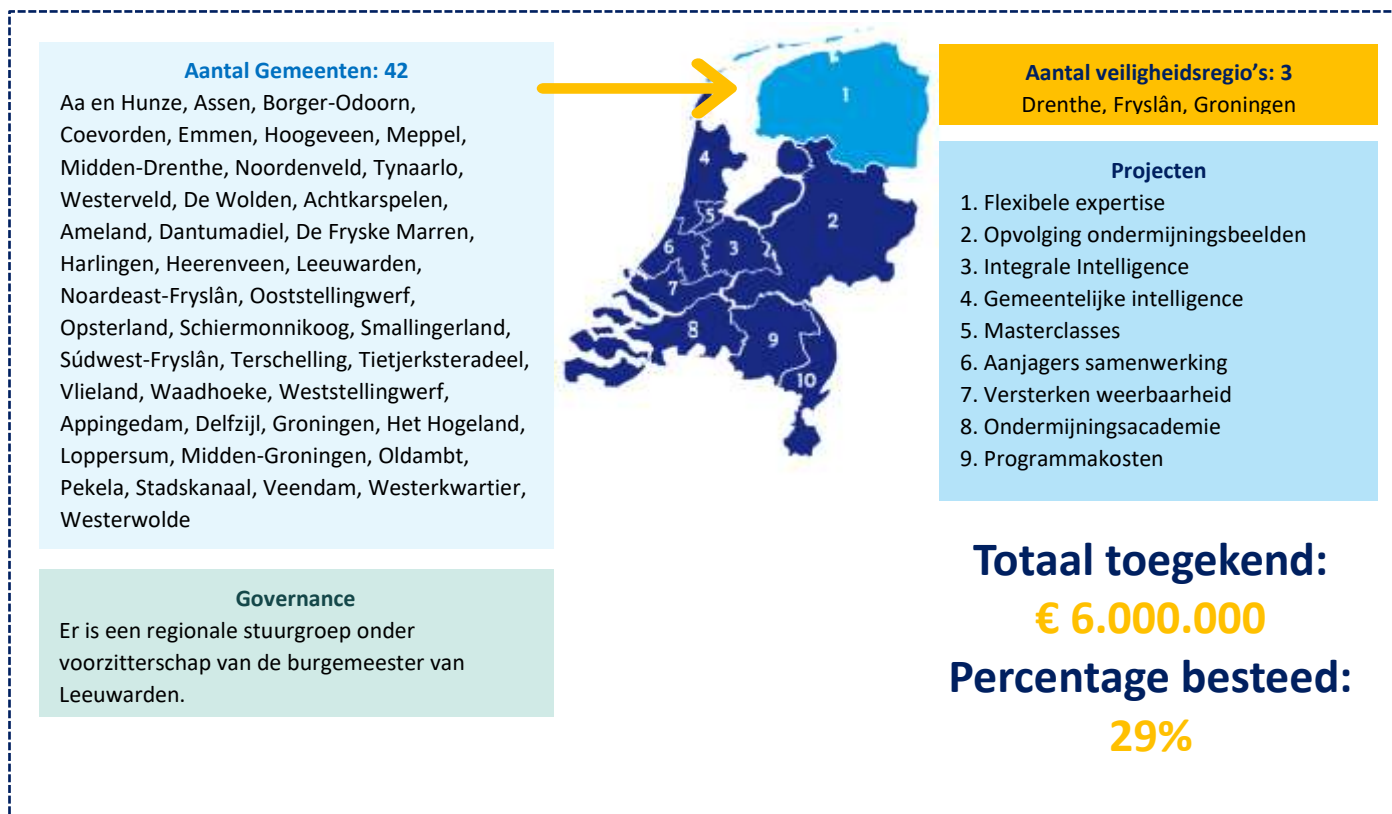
**Aantal Gemeenten: 42**
Aa en Hunze, Assen, Borger-Odoorn, Coevorden, Emmen, Hoogeveen, Meppel, Midden-Drenthe, Noordenveld, Tynaarlo, Westerveld, De Wolden, Achtkarspelen, Ameland, Dantumadiel, De Fryske Marren, Harlingen, Heerenveen, Leeuwarden, Noardeast-Fryslân, Ooststellingwerf, Opsterland, Schiermonnikoog, Smallingerland, Súdwest-Fryslân, Terschelling, Tietjerksteradeel, Vlieland, Waadhoeke, Weststellingwerf, Appingedam, Delfzijl, Groningen, Het Hogeland, Loppersum, Midden-Groningen, Oldambt, Pekela, Stadskanaal, Veendam, Westerkwartier, Westerwolde

**Governance**
Er is een regionale stuurgroep onder voorzitterschap van de burgemeester van Leeuwarden.

1
2
3
4
5
6
7
8
9
10

**Aantal veiligheidsregio's: 3**
Drenthe, Fryslân, Groningen

**Projecten**
1. Flexibele expertise
2. Opvolging ondermijningsbeelden
3. Integrale Intelligence
4. Gemeentelijke intelligence
5. Masterclasses
6. Aanjagers samenwerking
7. Versterken weerbaarheid
8. Ondermijningsacademie
9. Programmakosten

Totaal toegekend:
€ 6.000.000
Percentage besteed:
29%